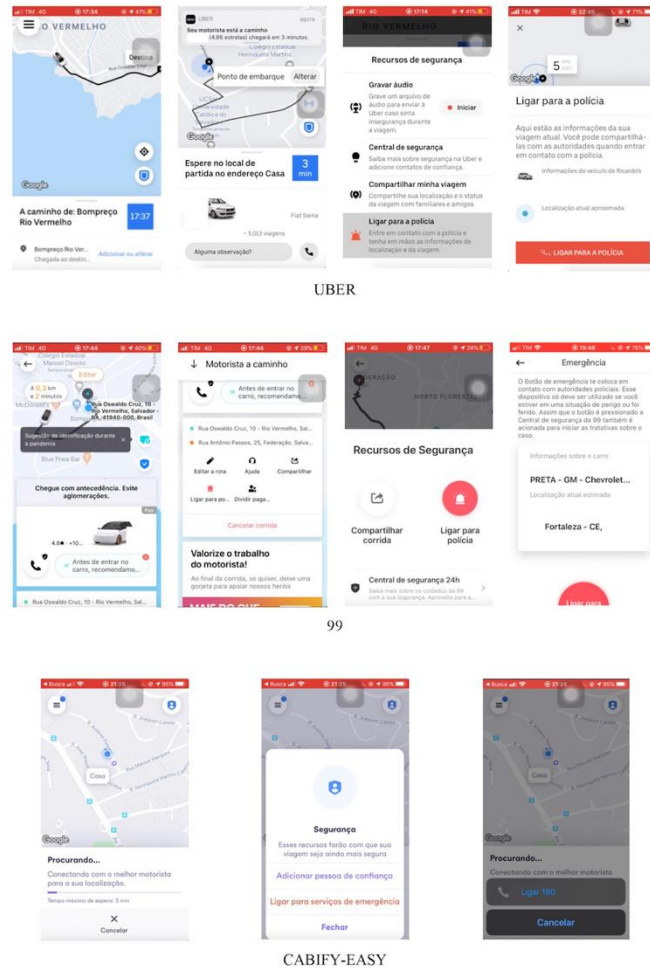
TIM 4G 17:34 41%
RIO VERMELHO
Destino
Google
A caminho de: Bompreço Rio Vermelho
17:37
Bompreço Rio Ver...
Chegada ao destin...
Adicionar ou alterar

UBER agora
Seu motorista está a caminho
(4.86 estrelas) chegará em 3 minutos.
Ponto de embarque
Alterar
Google
Espere no local de partida no endereço Casa
3 min
Fiat Siena
5.023 viagens
Alguma observação?

TIM 4G 17:14 41%
RIO VERMELHO
Recursos de segurança
Gravar áudio
Grave um arquivo de áudio para enviar à Uber caso sinta insegurança durante a viagem.
Iniciar
Central de segurança
Saiba mais sobre segurança na Uber e adicione contatos de confiança.
Compartilhar minha viagem
Compartilhe sua localização e o status da viagem com familiares e amigos.
Ligar para a polícia
Entre em contato com a polícia e tenha em mãos as informações de localização e da viagem.

22:46 71%
×
5 min
Google
Ligar para a polícia
Aqui estão as informações da sua viagem atual. Você pode compartilhá-las com as autoridades quando entrar em contato com a polícia.
Informações do veículo de Ricardo
Localização atual aproximada
LIGAR PARA A POLÍCIA

UBER

TIM 4G 17:44
Editar
0,3 km
2 minutos
Rua Oswaldo Cruz, 10 - Rio Vermelho, Salvador - BA, 41940-000, Brasil
Sugestão de identificação durante a pandemia
Blue Praia Bar
Chegue com antecedência. Evite aglomerações.
4.8 +10...
Antes de entrar no carro, recomendamo...
Rua Oswaldo Cruz, 10 - Rio Vermelho, Sal...

TIM 4G 17:44 59%
Motorista a caminho
Antes de entrar no carro, recomendamo...
Rua Oswaldo Cruz, 10 - Rio Vermelho, Sal...
Rua Antônio Pessoa, 25, Federação, Salva...
Editar a rota
Ajuda
Compartilhar
Ligar para po...
Dividir paga...
Cancelar corrida
Valorize o trabalho do motorista!
Ao final da corrida, se quiser, deixe uma gorjeta para apoiar nossos heróis

TIM 4G 17:47 24%
HORTO FLORESTAL
Recursos de Segurança
Compartilhar corrida
Ligar para polícia
Central de segurança 24h
Saiba mais sobre os cuidados da 99 com a sua segurança. Aproveite para a...

TIM 4G 19:48 76%
Emergência
O Botão de emergência te coloca em contato com autoridades policiais. Esse dispositivo só deve ser utilizado se você estiver em uma situação de perigo ou for ferido. Assim que o botão é pressionado a Central de segurança da 99 também é acionada para iniciar as tratativas sobre o caso.
Informações sobre o carro
PRETA - GM - Chevrolet...
Localização atual estimada
Fortaleza - CE,
Ligar para

99

Busca 21:25 96%
Casa
Google
Procurando...
Conectando com o melhor motorista para a sua localização.
Tempo máximo de espera: 3 min
Cancelar

Busca 21:25 96%
Segurança
Esses recursos farão com que sua viagem seja ainda mais segura
Adicionar pessoa de confiança
Ligar para serviços de emergência
Fechar

Busca 21:25 96%
Casa
Google
Procurando...
Conectando com o melhor motorista
Ligar 190
Cancelar

CABIFY-EASY